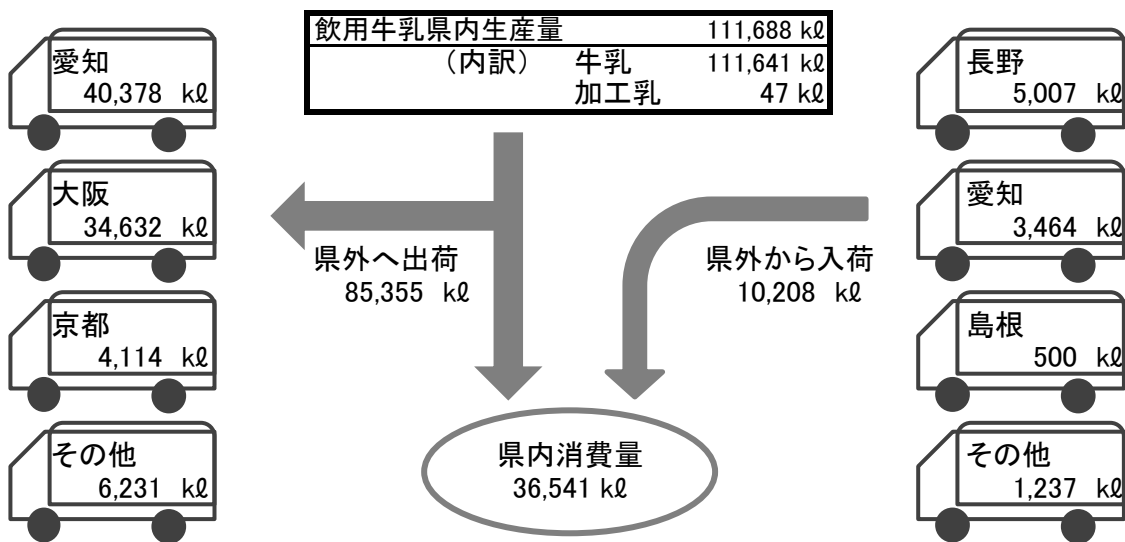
飲用牛乳県内生産量 111,688 kℓ
（内訳） 牛乳 111,641 kℓ
加工乳 47 kℓ

愛知
40,378 kℓ

大阪
34,632 kℓ

京都
4,114 kℓ

その他
6,231 kℓ

県外へ出荷
85,355 kℓ

県外から入荷
10,208 kℓ

県内消費量
36,541 kℓ

長野
5,007 kℓ

愛知
3,464 kℓ

島根
500 kℓ

その他
1,237 kℓ